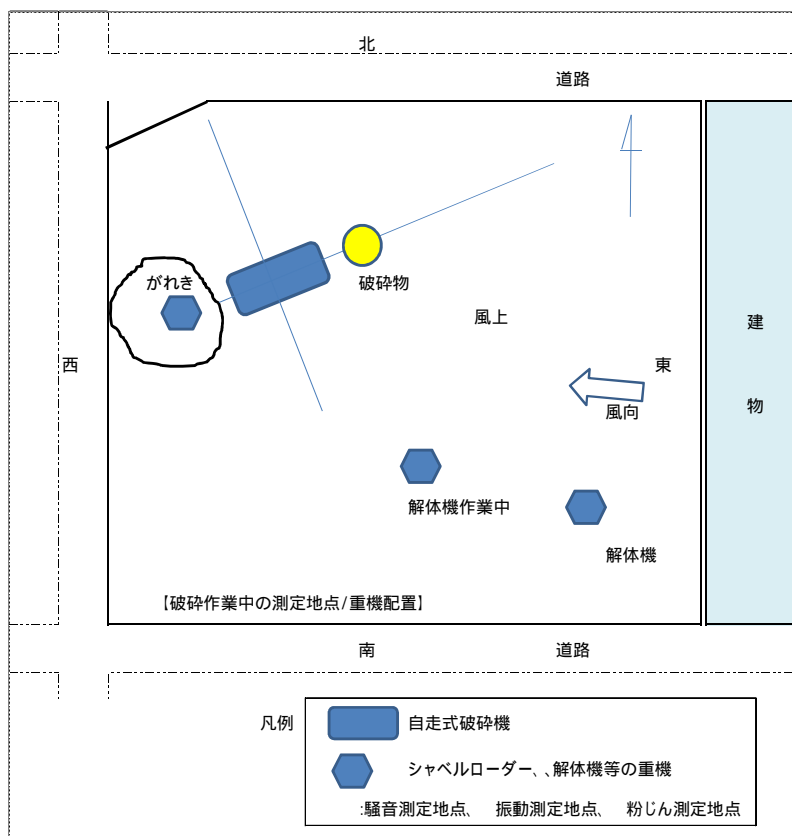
北

道路

がれき

破砕物

風上

建

物

西

東

風向

解体機作業中

解体機

【破砕作業中の測定地点/重機配置】

南

道路

凡例

自走式破砕機

シャベルローダー、、解体機等の重機

:騒音測定地点、 振動測定地点、 粉じん測定地点